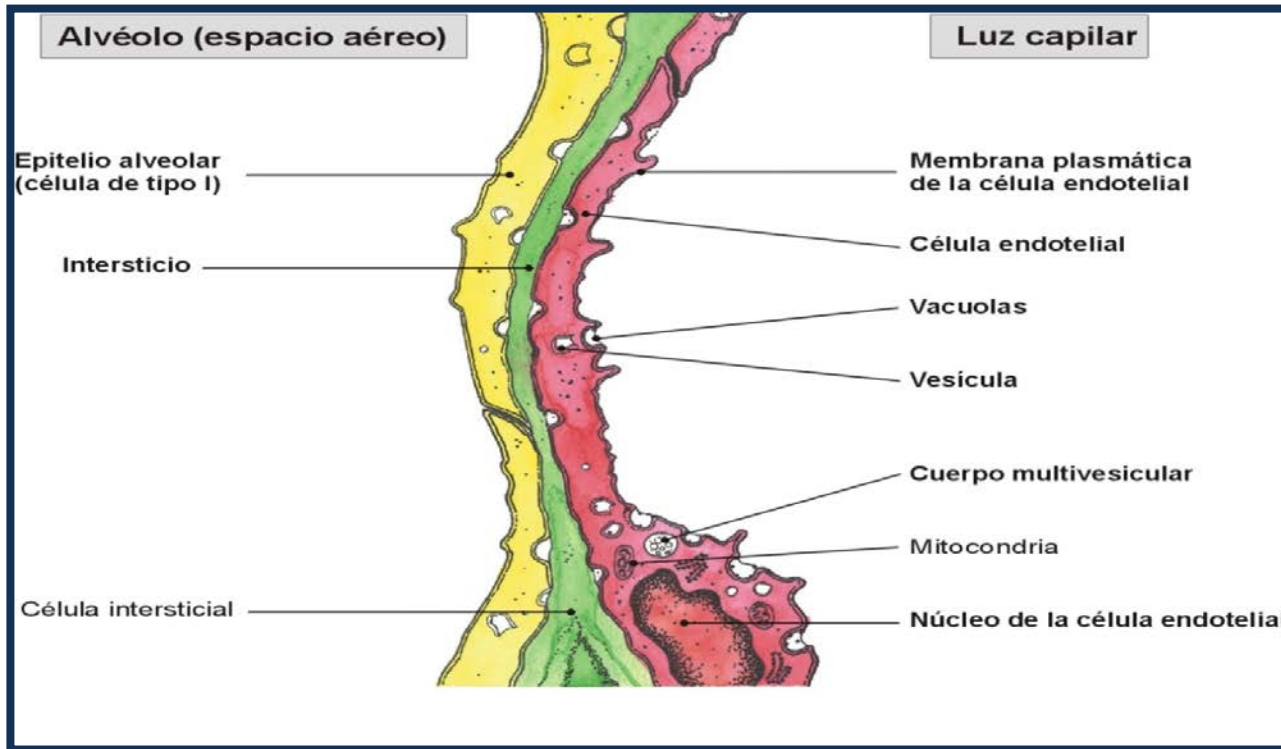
Alvéolo (espacio aéreo)

Luz capilar

Epitelio alveolar
(célula de tipo I)

Intersticio

Célula intersticial

Membrana plasmática
de la célula endotelial

Célula endotelial

Vacuolas

Vesícula

Cuerpo multivesicular

Mitocondria

Núcleo de la célula endotelia